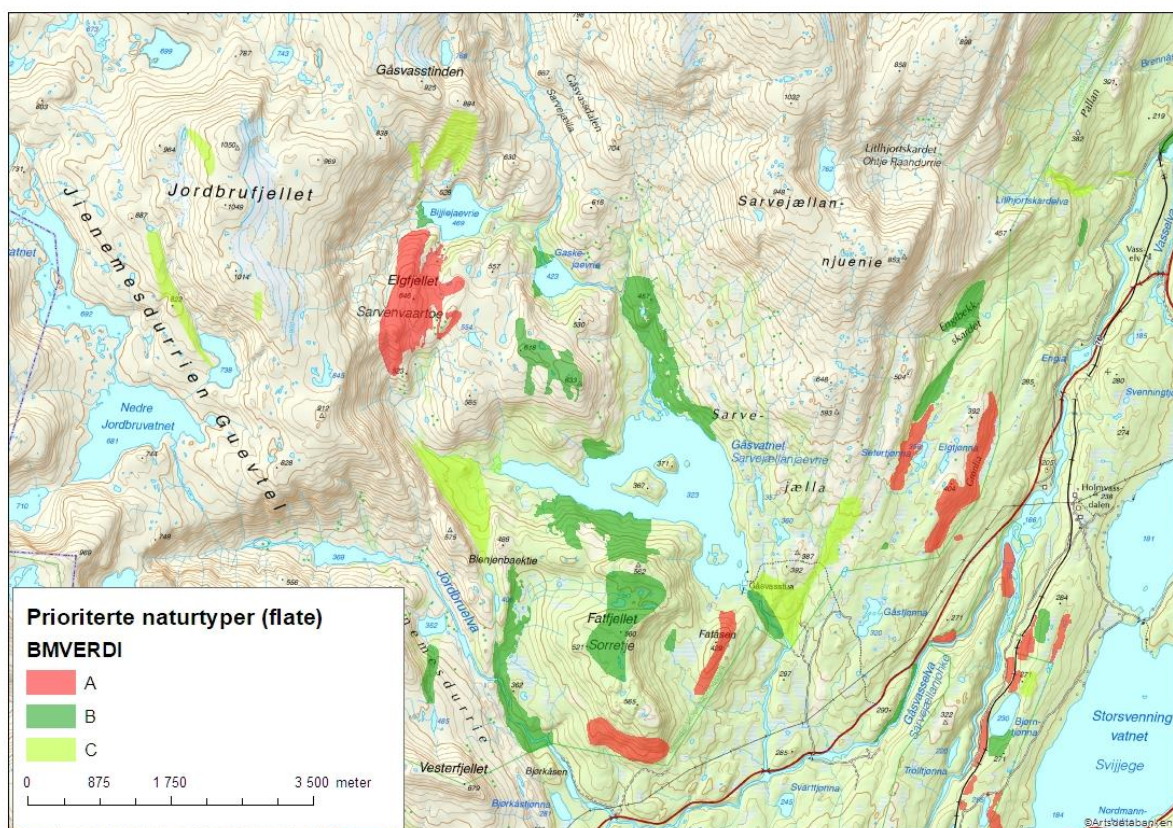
Gåsvasstinden
Jordbrufjellet
Jienemesdurrien Guevtel
Bijjiejaevrie
Gaskejaevrie
Elgfjellet
Sarvenvaartoe
Sarvejællan-
njuenie
Litlhjortskardet
Ohtje Raandurrie
Nedre
Jordbruvatnet
Sarve-
jælla
Gåsvatnet
Sarvejællanjaevrie
Elgtjønna
Holmvassdalen
Blenjenbaektie
Fatfjellet
Sorretje
Fatåsen
Gåsvasstua
Gåstjønna
Gåsvasselva
Jordbruelva
Vesterfjellet
Bjørkåsen
Bjørkåstjønna
Svarttjønna
Trolltjønna
Bjørntjønna
Storsvenningvatnet
Svijjege
Svenningelva
Engelbekkskardet
Nordmann-
Vasselv
Prioriterte naturtyper (flate)
BMVERDI
A
B
C
0
875
1 750
3 500 meter
©Artsdatabanken